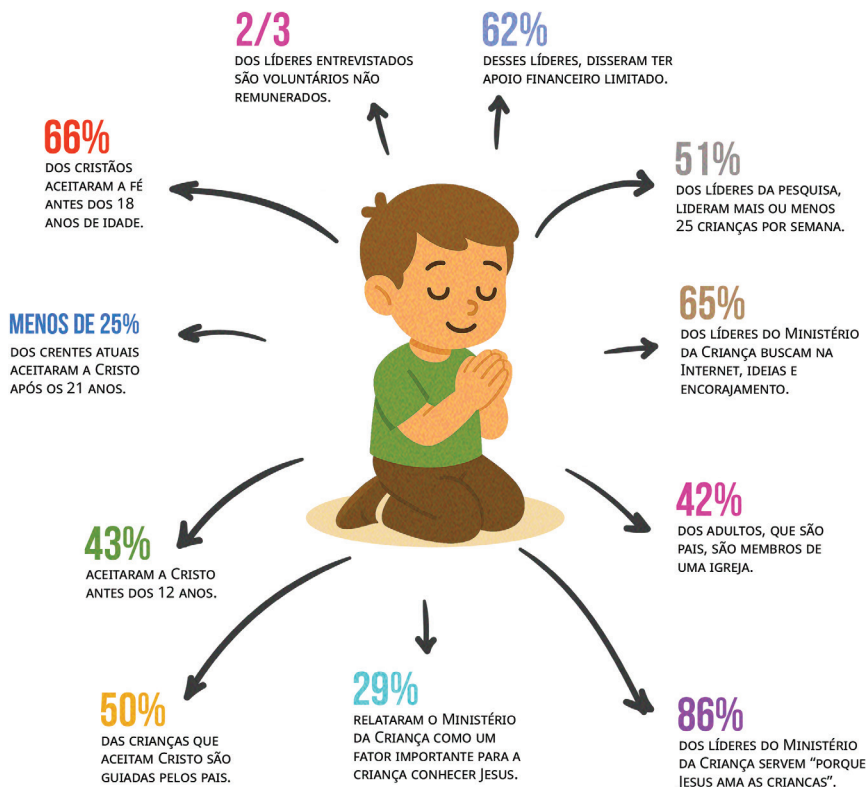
2/3
DOS LÍDERES ENTREVISTADOS SÃO VOLUNTÁRIOS NÃO REMUNERADOS.

62%
DESSES LÍDERES, DISSERAM TER APOIO FINANCEIRO LIMITADO.

66%
DOS CRISTÃOS ACEITARAM A FÉ ANTES DOS 18 ANOS DE IDADE.

51%
DOS LÍDERES DA PESQUISA, LIDERAM MAIS OU MENOS 25 CRIANÇAS POR SEMANA.

MENOS DE 25%
DOS CRENTES ATUAIS ACEITARAM A CRISTO APÓS OS 21 ANOS.

65%
DOS LÍDERES DO MINISTÉRIO DA CRIANÇA BUSCAM NA INTERNET, IDEIAS E ENCORAJAMENTO.

42%
DOS ADULTOS, QUE SÃO PAIS, SÃO MEMBROS DE UMA IGREJA.

43%
ACEITARAM A CRISTO ANTES DOS 12 ANOS.

50%
DAS CRIANÇAS QUE ACEITAM CRISTO SÃO GUIADAS PELOS PAIS.

29%
RELATARAM O MINISTÉRIO DA CRIANÇA COMO UM FATOR IMPORTANTE PARA A CRIANÇA CONHECER JESUS.

86%
DOS LÍDERES DO MINISTÉRIO DA CRIANÇA SERVEM "PORQUE JESUS AMA AS CRIANCAS".